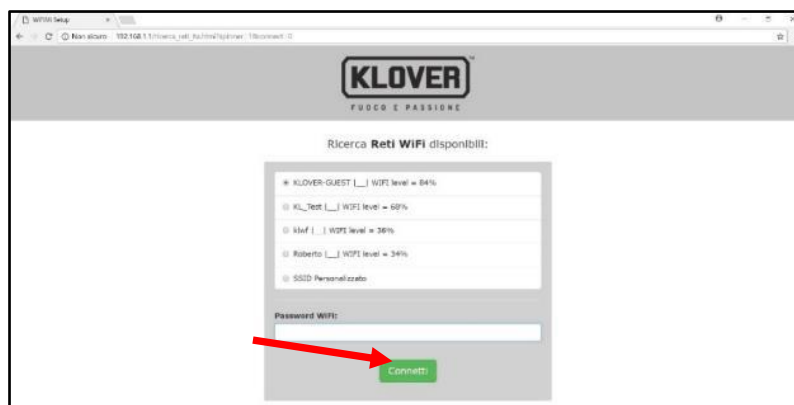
WiFiW Setup ×

Non sicuro | 192.168.1.1/ricerca_reti_fs/html?iptimer=1&connect=0

KLOVER
FUOCO E PASSIONE

Ricerca Reti WiFi disponibili:

KLOVER-GUEST |__| WIFI level = 84%

KL_Test |__| WIFI level = 68%

klwf |__| WIFI level = 36%

Roberto |__| WIFI level = 34%

SSID Personalizzato

Password WiFi:

Connetti